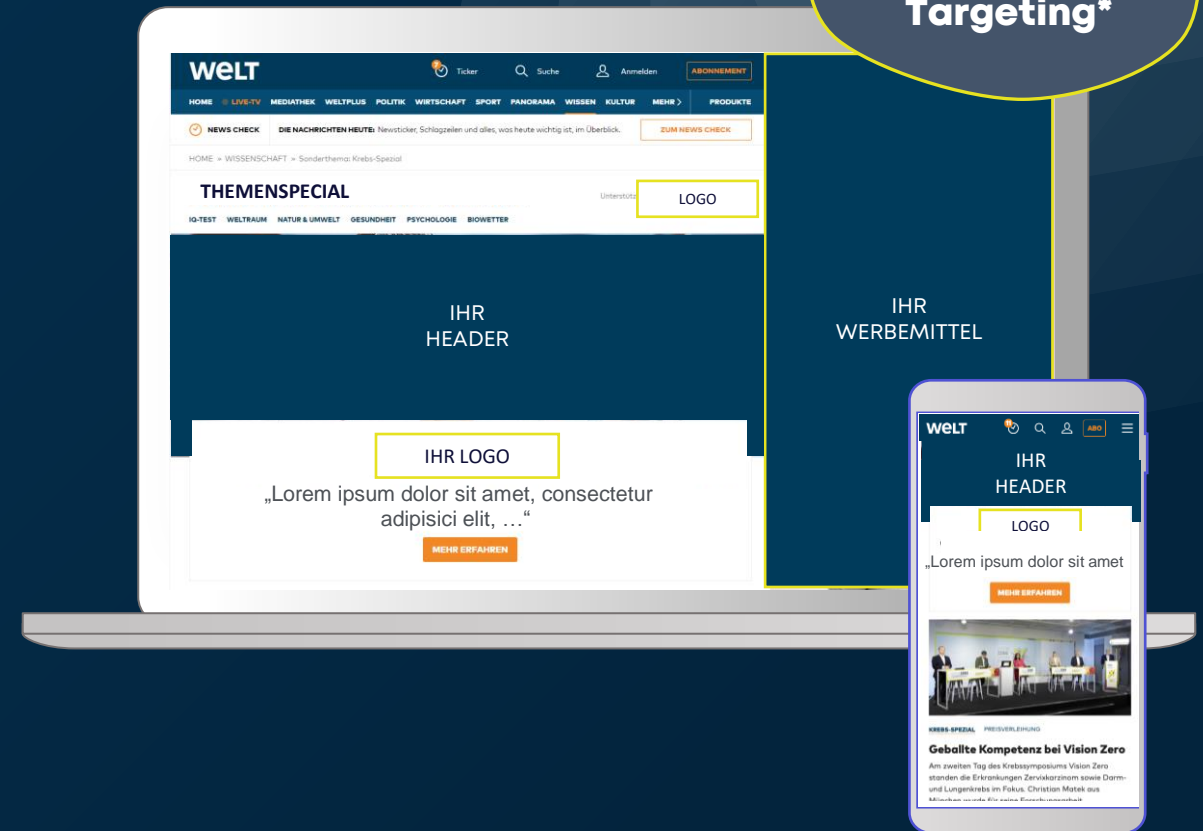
Targeting*

WELT
Ticker
Suche
Anmelden
ABONNEMENT
HOME LIVE-TV MEDIATHEK WELTPLUS POLITIK WIRTSCHAFT SPORT PANORAMA WISSEN KULTUR MEHR PRODUKTE
NEWS CHECK DIE NACHRICHTEN HEUTE: Newsticker, Schlagzeilen und alles, was heute wichtig ist, im Überblick.
ZUM NEWS CHECK
HOME > WISSENSCHAFT > Sonderthema: Krebs-Spezial
THEMENSPECIAL
Unterstütz
LOGO
IQ-TEST WELTRAUM NATUR & UMWELT GESUNDHEIT PSYCHOLOGIE BIOWETTER

IHR HEADER

IHR WERBEMITTEL

IHR LOGO
„Lorem ipsum dolor sit amet, consectetur adipisici elit, …“
MEHR ERFAHREN

WELT
ABO
IHR HEADER
LOGO
„Lorem ipsum dolor sit amet
MEHR ERFAHREN
KREBS-SPEZIAL PREISVERLEIHUNG
Geballte Kompetenz bei Vision Zero
Am zweiten Tag des Krebssymposiums Vision Zero standen die Erkrankungen Zervixkarzinom sowie Darm- und Lungenkrebs im Fokus. Christian Matek aus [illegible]